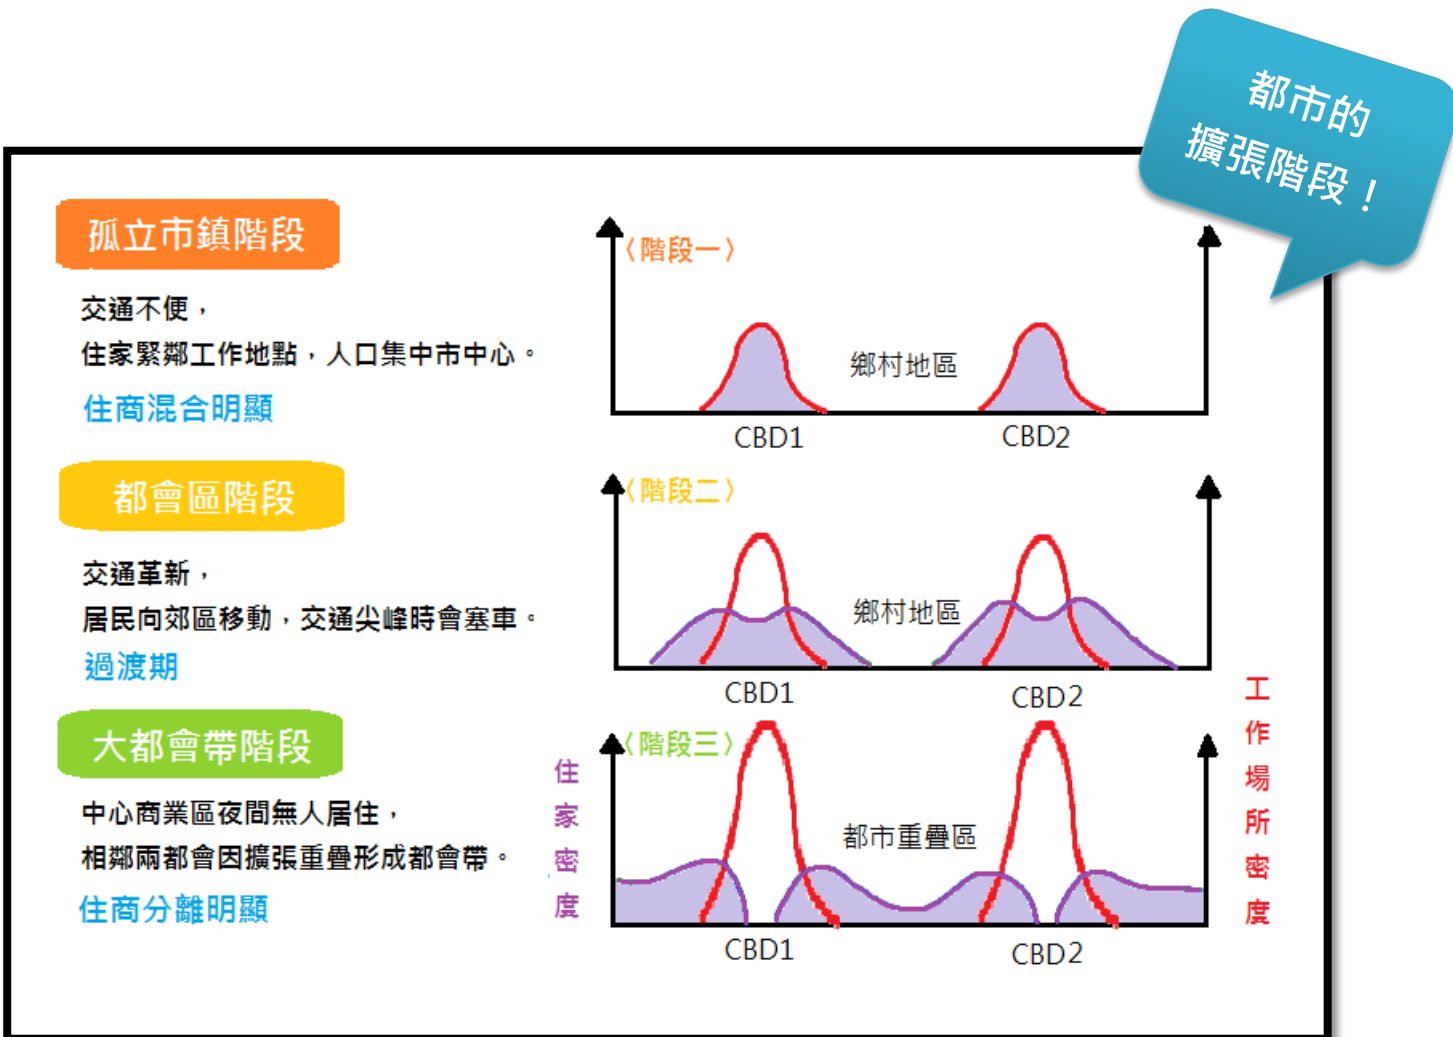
都市的擴張階段！

孤立市鎮階段

交通不便，
住家緊鄰工作地點，人口集中市中心。
住商混合明顯

〈階段一〉
鄉村地區
CBD1
CBD2

都會區階段

交通革新，
居民向郊區移動，交通尖峰時會塞車。
過渡期

〈階段二〉
鄉村地區
CBD1
CBD2

大都會帶階段

中心商業區夜間無人居住，
相鄰兩都會因擴張重疊形成都會帶。
住商分離明顯

〈階段三〉
住家密度
都市重疊區
工作場所密度
CBD1
CBD2